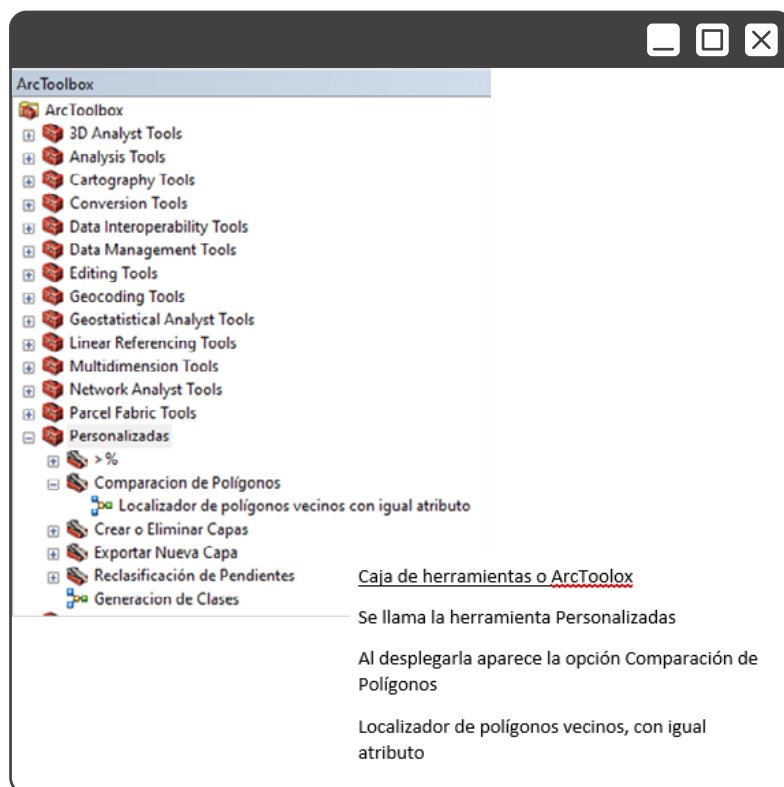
ArcToolbox

ArcToolbox
3D Analyst Tools
Analysis Tools
Cartography Tools
Conversion Tools
Data Interoperability Tools
Data Management Tools
Editing Tools
Geocoding Tools
Geostatistical Analyst Tools
Linear Referencing Tools
Multidimension Tools
Network Analyst Tools
Parcel Fabric Tools
Personalizadas
> %
Comparacion de Polígonos
Localizador de polígonos vecinos con igual atributo
Crear o Eliminar Capas
Exportar Nueva Capa
Reclasificación de Pendientes
Generacion de Clases

Caja de herramientas o ArcToolox

Se llama la herramienta Personalizadas

Al desplegarla aparece la opción Comparación de Polígonos

Localizador de polígonos vecinos, con igual atributo